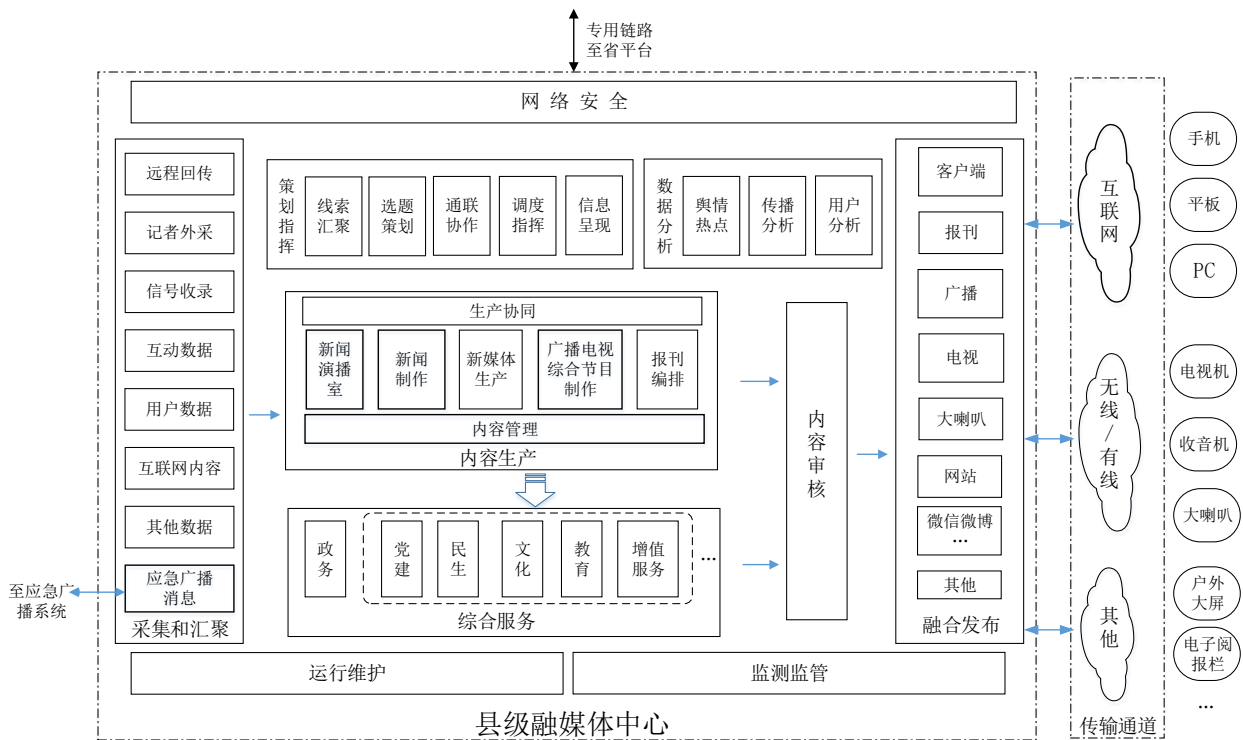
专用链路
至省平台

网络安全

远程回传
记者外采
信号收录
互动数据
用户数据
互联网内容
其他数据
应急广播消息
采集和汇聚

至应急广播系统

策划指挥
线索汇聚
选题策划
通联协作
调度指挥
信息呈现

数据分析
舆情热点
传播分析
用户分析

生产协同
新闻演播室
新闻制作
新媒体生产
广播电视综合节目制作
报刊编排
内容管理
内容生产

政务
党建
民生
文化
教育
增值服务
…
综合服务

内容审核

客户端
报刊
广播
电视
大喇叭
网站
微信微博
…
其他
融合发布

运行维护
监测监管

县级融媒体中心

互联网
无线/有线
其他
传输通道

手机
平板
PC
电视机
收音机
大喇叭
户外大屏
电子阅报栏
…